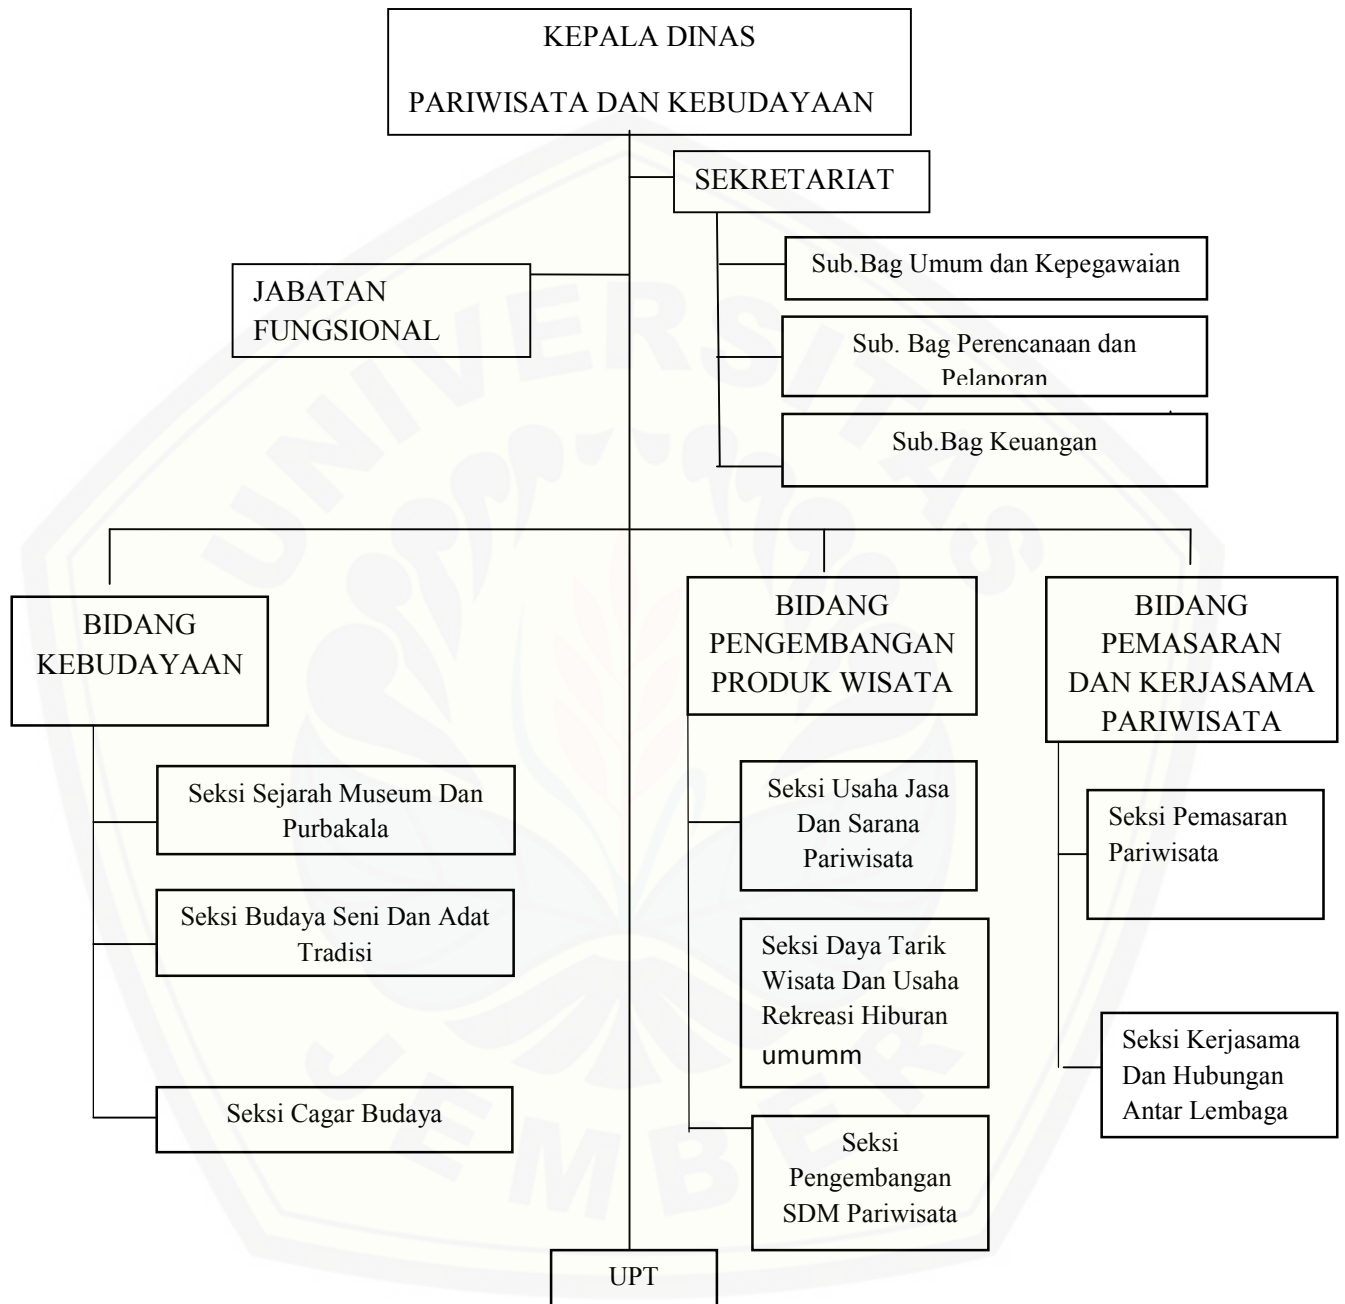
KEPALA DINAS

PARIWISATA DAN KEBUDAYAAN

SEKRETARIAT

JABATAN FUNGSIONAL

Sub.Bag Umum dan Kepegawaian

Sub. Bag Perencanaan dan Pelaporan

Sub.Bag Keuangan

BIDANG KEBUDAYAAN

Seksi Sejarah Museum Dan Purbakala

Seksi Budaya Seni Dan Adat Tradisi

Seksi Cagar Budaya

BIDANG PENGEMBANGAN PRODUK WISATA

Seksi Usaha Jasa Dan Sarana Pariwisata

Seksi Daya Tarik Wisata Dan Usaha Rekreasi Hiburan umumm

Seksi Pengembangan SDM Pariwisata

BIDANG PEMASARAN DAN KERJASAMA PARIWISATA

Seksi Pemasaran Pariwisata

Seksi Kerjasama Dan Hubungan Antar Lembaga

UPT